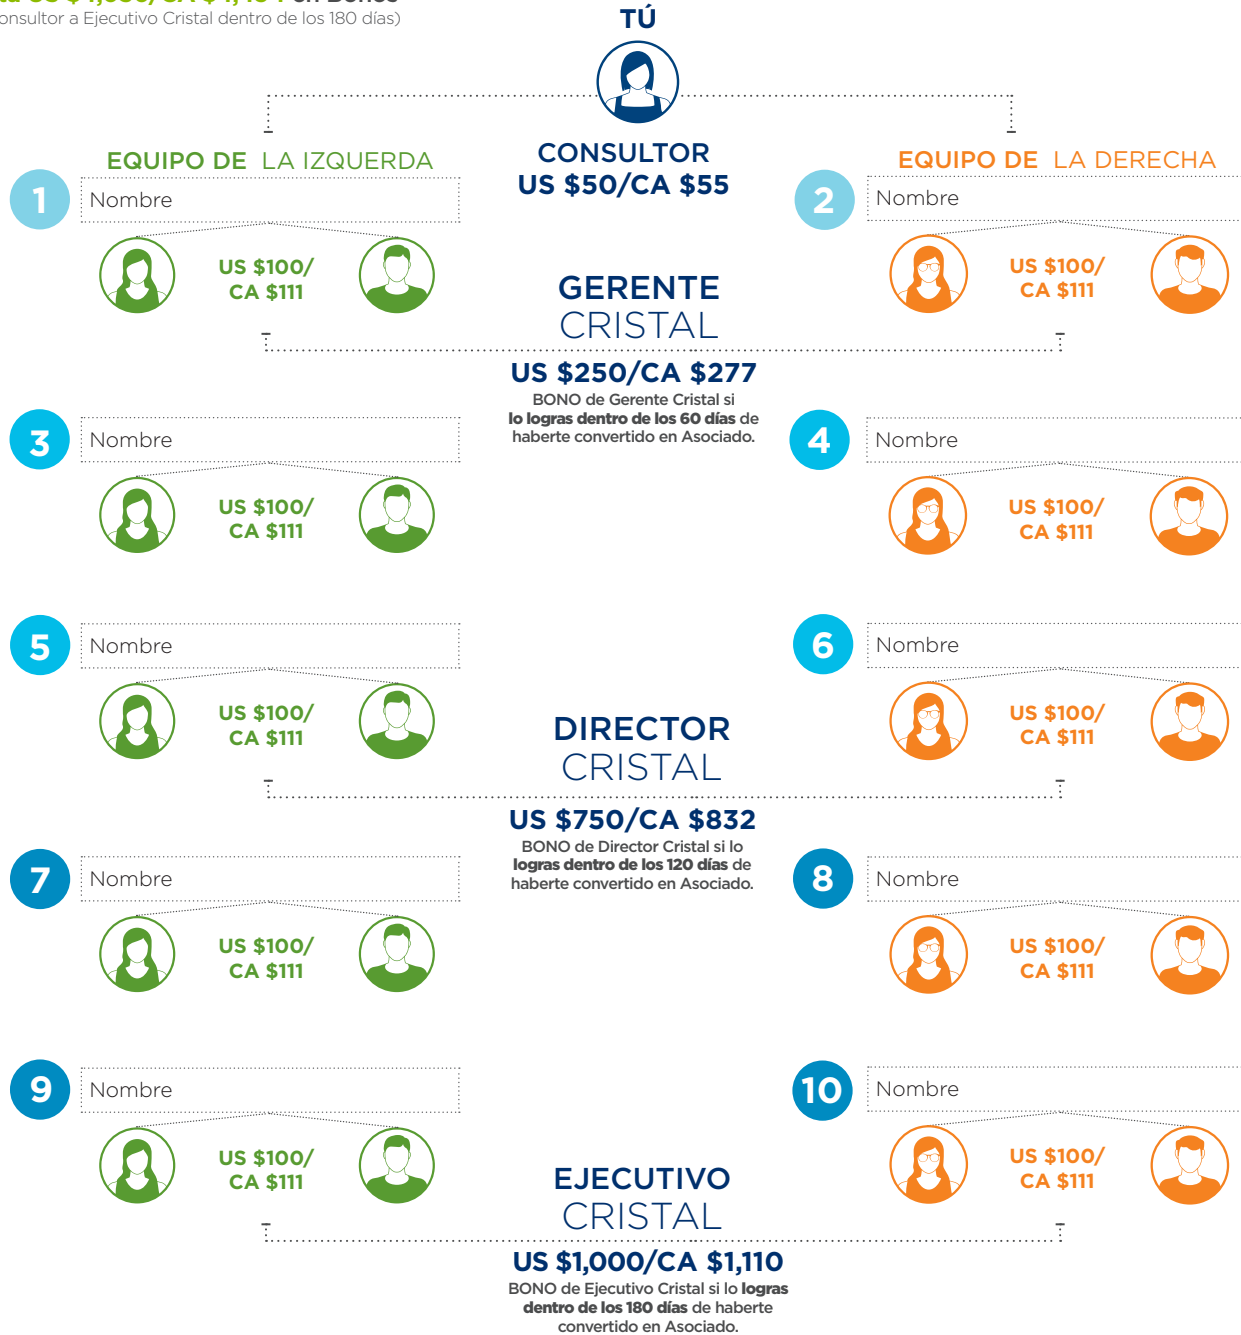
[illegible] US $1,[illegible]/CA $1,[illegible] en Bonos
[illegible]onsultor a Ejecutivo Cristal dentro de los 180 días)

TÚ

CONSULTOR
US $50/CA $55

EQUIPO DE LA IZQUIERDA

EQUIPO DE LA DERECHA

1 Nombre
US $100/ CA $111

2 Nombre
US $100/ CA $111

GERENTE CRISTAL
US $250/CA $277
BONO de Gerente Cristal si **lo logras dentro de los 60 días** de haberte convertido en Asociado.

3 Nombre
US $100/ CA $111

4 Nombre
US $100/ CA $111

5 Nombre
US $100/ CA $111

6 Nombre
US $100/ CA $111

DIRECTOR CRISTAL
US $750/CA $832
BONO de Director Cristal si lo **logras dentro de los 120 días** de haberte convertido en Asociado.

7 Nombre
US $100/ CA $111

8 Nombre
US $100/ CA $111

9 Nombre
US $100/ CA $111

10 Nombre
US $100/ CA $111

EJECUTIVO CRISTAL
US $1,000/CA $1,110
BONO de Ejecutivo Cristal si lo **logras dentro de los 180 días** de haberte convertido en Asociado.